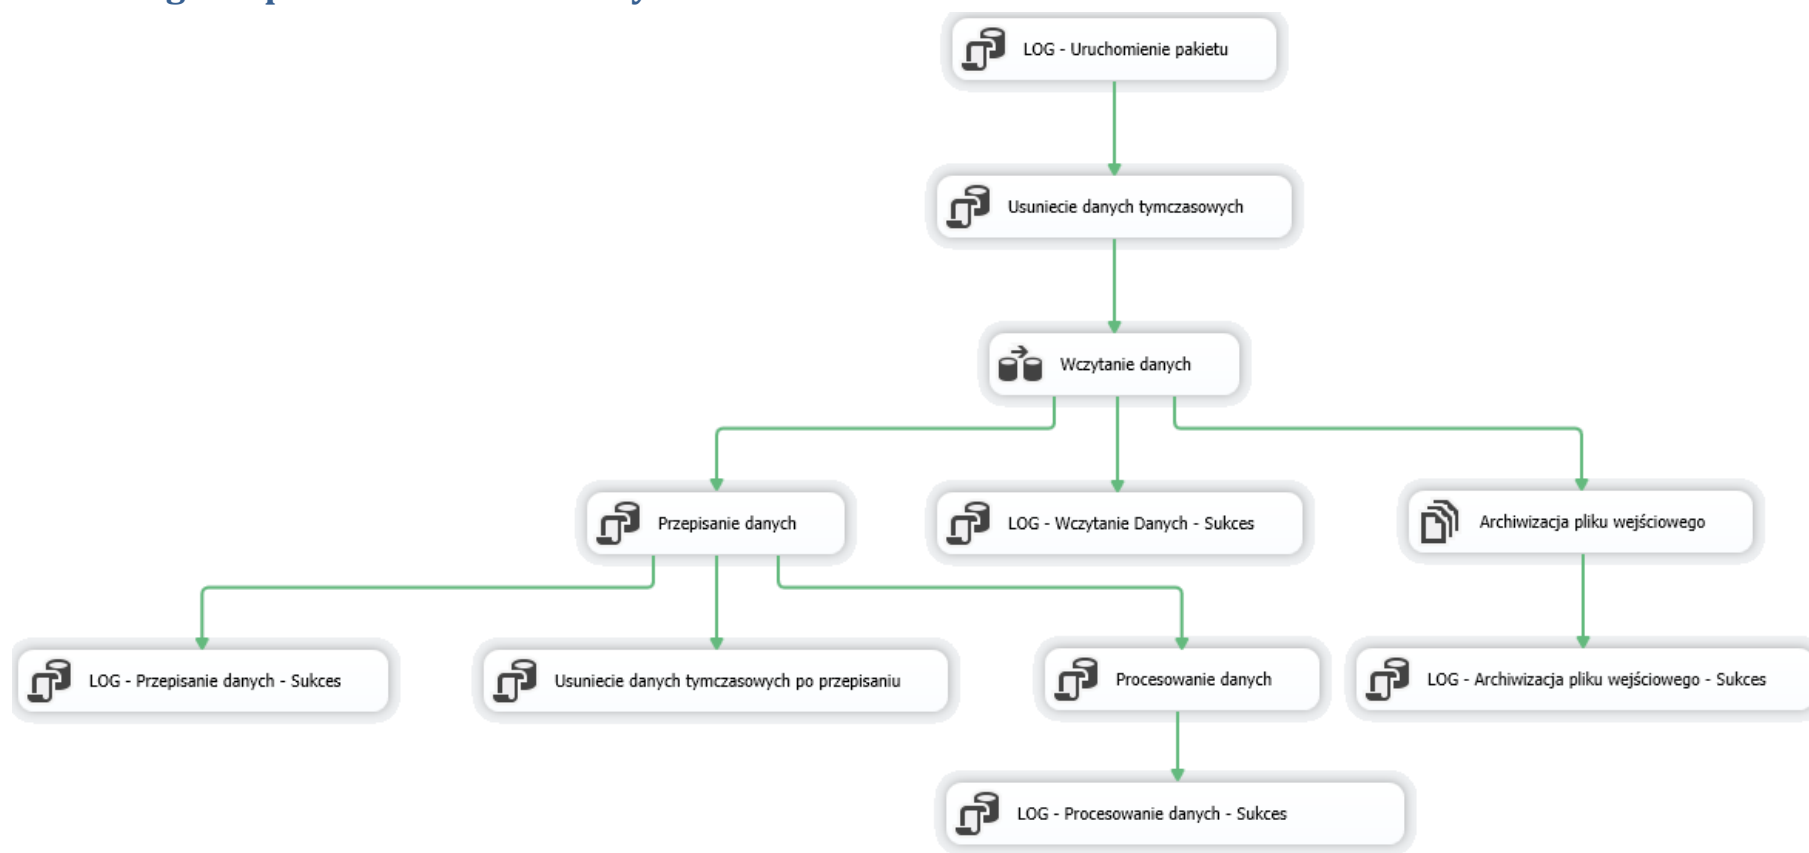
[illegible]

LOG - Uruchomienie pakietu

Usuniecie danych tymczasowych

Wczytanie danych

Przepisanie danych

LOG - Wczytanie Danych - Sukces

Archiwizacja pliku wejściowego

LOG - Przepisanie danych - Sukces

Usuniecie danych tymczasowych po przepisaniu

Procesowanie danych

LOG - Archiwizacja pliku wejściowego - Sukces

LOG - Procesowanie danych - Sukces